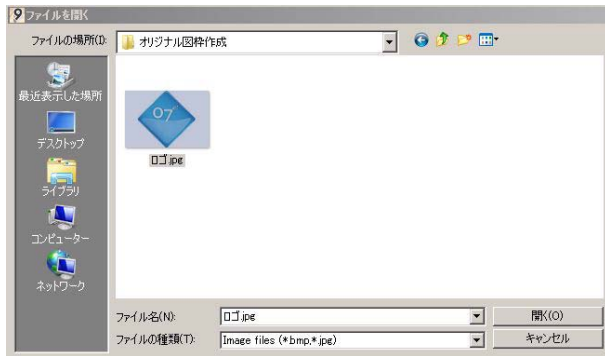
ファイルを開く

ファイルの場所(I): オリジナル図枠作成

最近表示した場所
デスクトップ
ライブラリ
コンピューター
ネットワーク

07
ロゴ.jpg

ファイル名(N): ロゴ.jpg
ファイルの種類(T): Image files (*bmp,*.jpg)

開く(O)
キャンセル